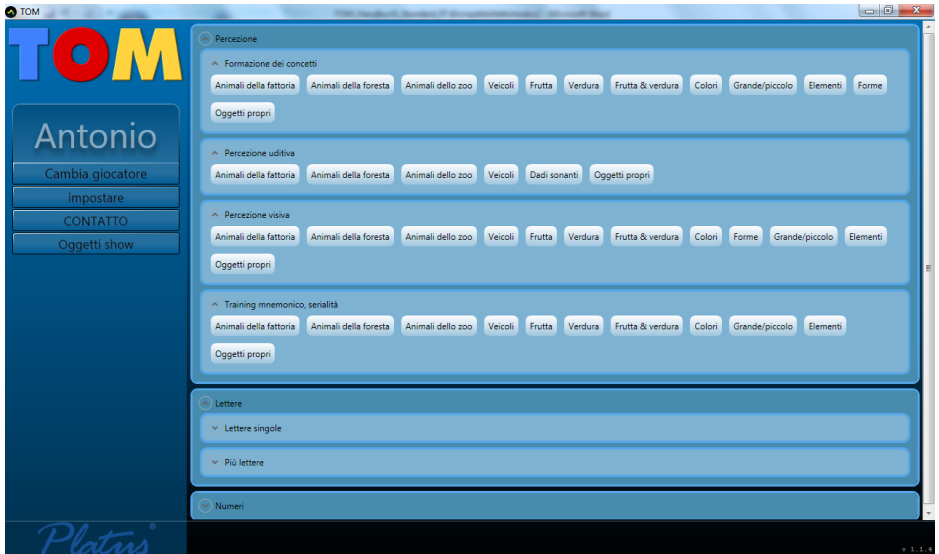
TOM

TOM

Antonio

Cambia giocatore

impostare

CONTATTO

Oggetti show

Percezione

Formazione dei concetti

Animali della fattoria Animali della foresta Animali dello zoo Veicoli Frutta Verdura Frutta & verdura Colori Grande/piccolo Elementi Forme Oggetti propri

Percezione uditiva

Animali della fattoria Animali della foresta Animali dello zoo Veicoli Dadi sonanti Oggetti propri

Percezione visiva

Animali della fattoria Animali della foresta Animali dello zoo Veicoli Frutta Verdura Frutta & verdura Colori Forme Grande/piccolo Elementi Oggetti propri

Training mnemonico, serialità

Animali della fattoria Animali della foresta Animali dello zoo Veicoli Frutta Verdura Frutta & verdura Colori Grande/piccolo Elementi Oggetti propri

Lettere

Lettere singole

Più lettere

Numeri

Platus

v 1.1.4